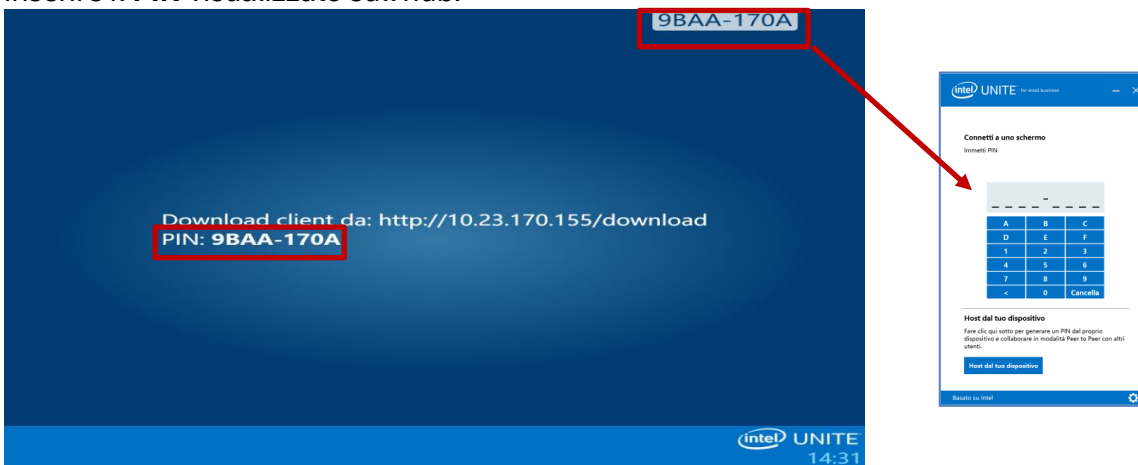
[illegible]

9BAA-170A

Download client da: http://10.23.170.155/download
PIN: 9BAA-170A

intel UNITE
14:31

intel UNITE for small business

Connetti a uno schermo
Immetti PIN

_ _ _ _ - _ _ _ _

| A | B | C |
|---|---|---|
| D | E | F |
| 1 | 2 | 3 |
| 4 | 5 | 6 |
| 7 | 8 | 9 |
| < | 0 | Cancella |

Host dal tuo dispositivo
Fare clic qui sotto per generare un PIN dal proprio dispositivo e collaborare in modalità Peer to Peer con altri utenti.

Host dal tuo dispositivo

Basato su Intel